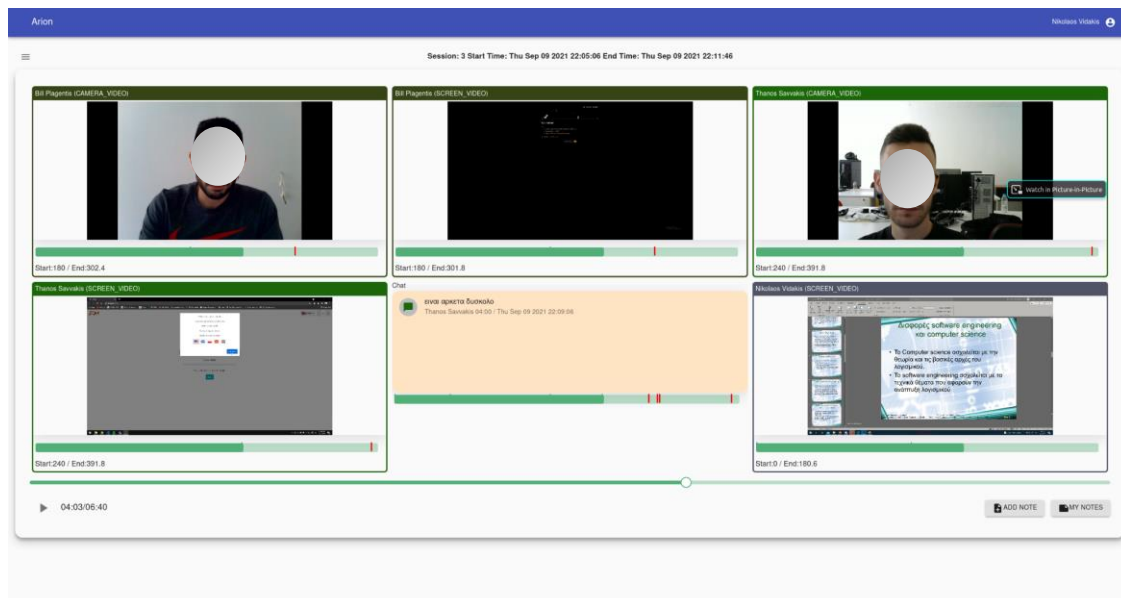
Arion

Nikolaos Vidakis

Session: 3 Start Time: Thu Sep 09 2021 22:05:06 End Time: Thu Sep 09 2021 22:11:46

Bill Plagentis (CAMERA_VIDEO)

Start:180 / End:302.4

Bill Plagentis (SCREEN_VIDEO)

Start:180 / End:301.8

Thanos Savvakis (CAMERA_VIDEO)

Watch in Picture-in-Picture

Start:240 / End:391.8

Thanos Savvakis (SCREEN_VIDEO)

Start:240 / End:391.8

Chat

ειναι αρκετα δυσκολο

Thanos Savvakis 04:00 / Thu Sep 09 2021 22:09:06

Nikolaos Vidakis (SCREEN_VIDEO)

Διαφορές software engineering και computer science

• Το Computer science ασχολείται με την θεωρία και τις βασικές αρχές του λογισμικού.
• Το software engineering ασχολείται με τα τεχνικά θέματα που αφορούν την ανάπτυξη λογισμικού

Start:0 / End:180.6

04:03/06:40

ADD NOTE

MY NOTES